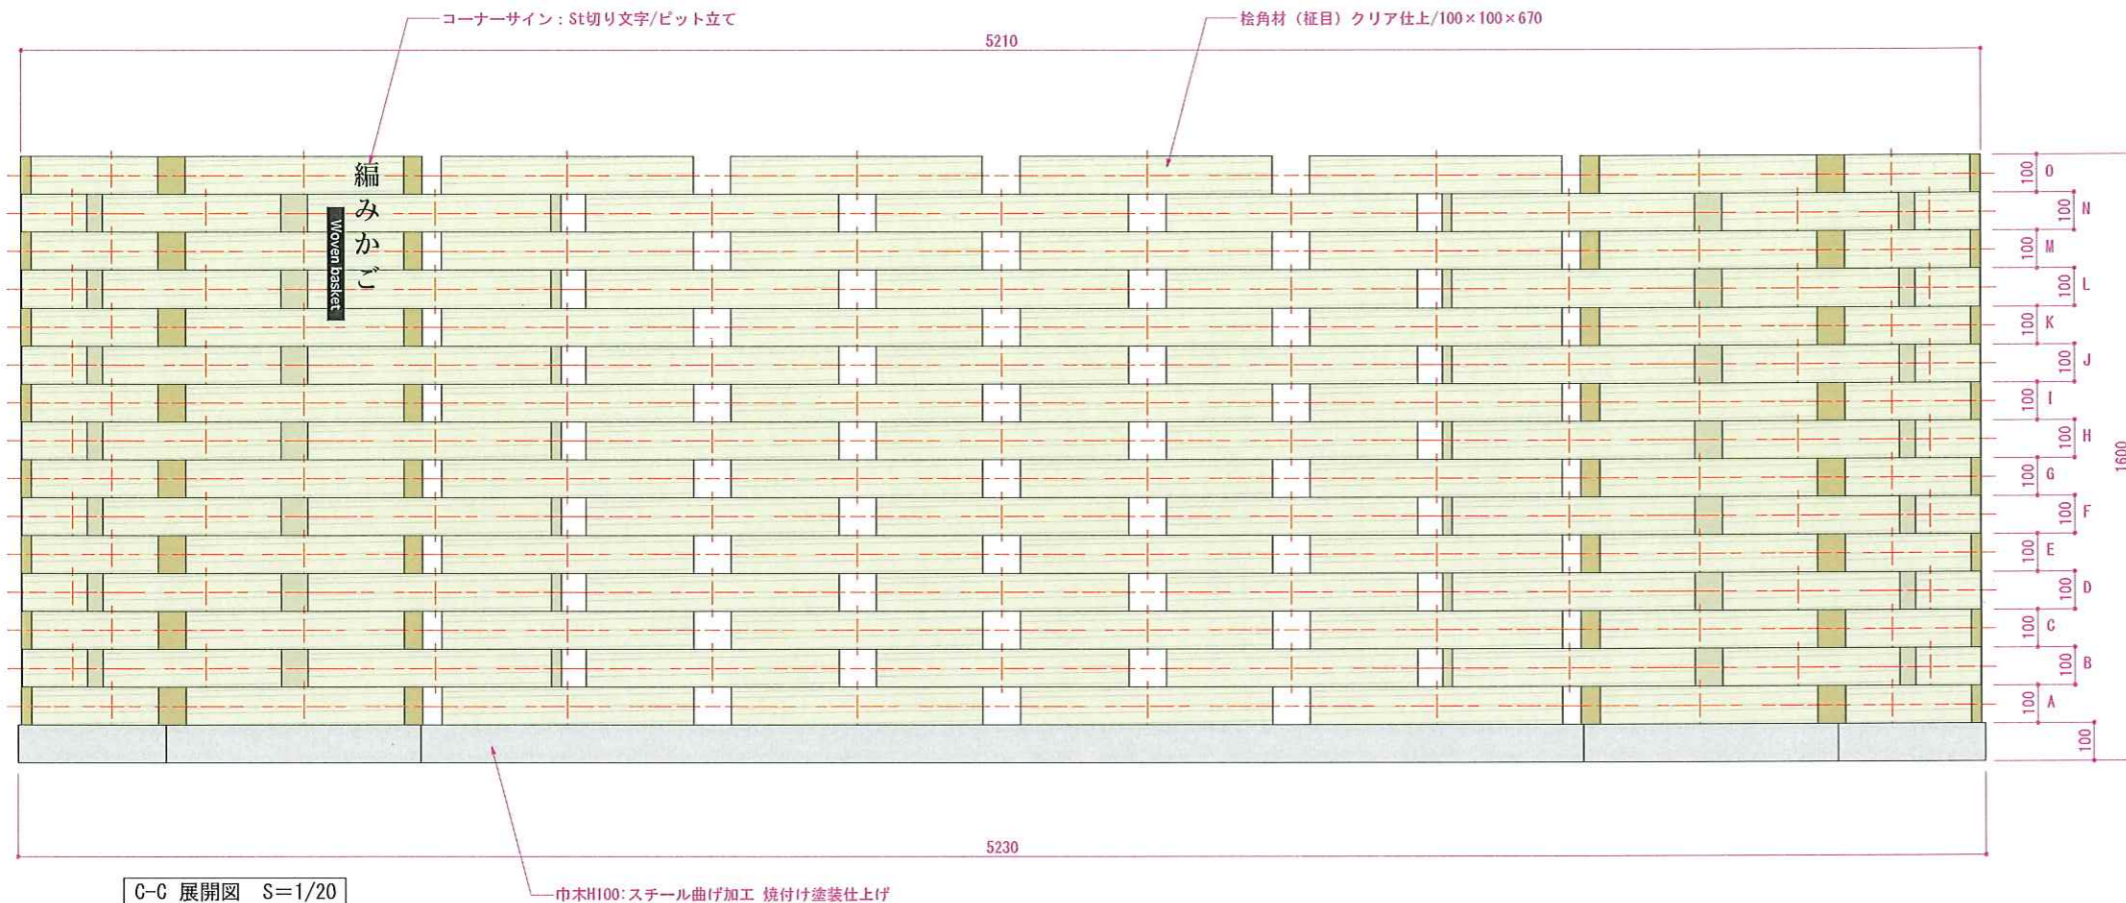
コーナーサイン：St切り文字/ピット立て

桧角材（柾目）クリア仕上/100×100×670

5210

編みかご

Woven basket

100 O
100 N
100 M
100 L
100 K
100 J
100 I
100 H
100 G
100 F
100 E
100 D
100 C
100 B
100 A
100

1600

5230

C-C 展開図 S=1/20

巾木H100:スチール曲げ加工 焼付け塗装仕上げ